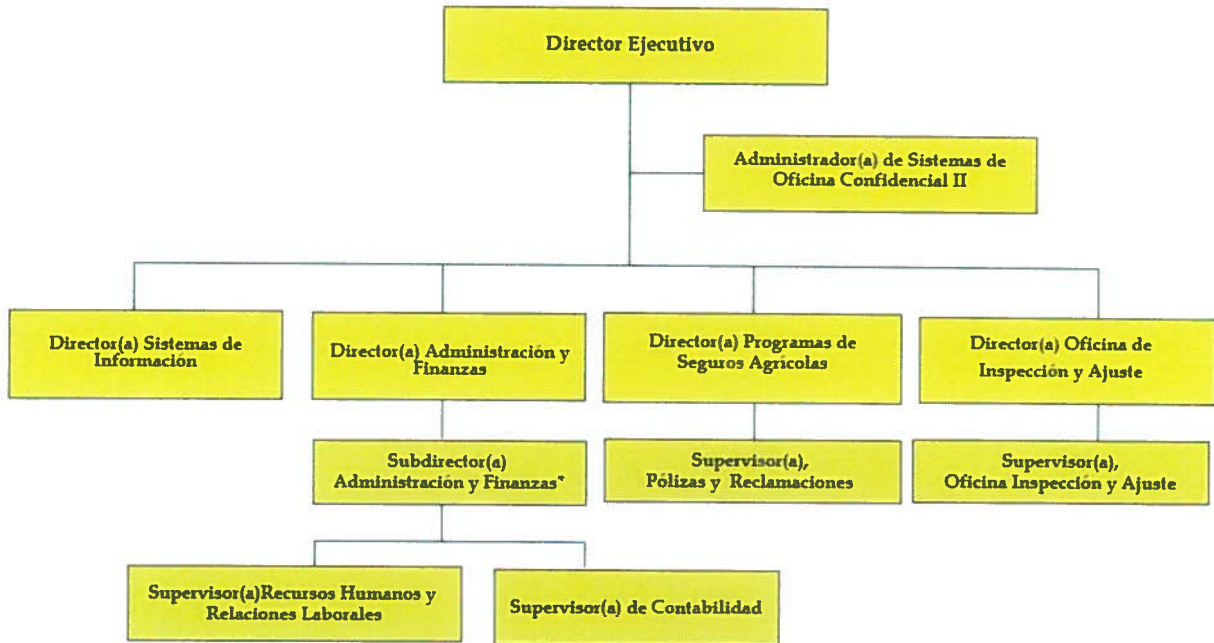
Director Ejecutivo

Administrador(a) de Sistemas de Oficina Confidencial II

Director(a) Sistemas de Información

Director(a) Administración y Finanzas

Director(a) Programas de Seguros Agrícolas

Director(a) Oficina de Inspección y Ajuste

Subdirector(a) Administración y Finanzas*

Supervisor(a), Pólizas y Reclamaciones

Supervisor(a), Oficina Inspección y Ajuste

Supervisor(a)Recursos Humanos y Relaciones Laborales

Supervisor(a) de Contabilidad